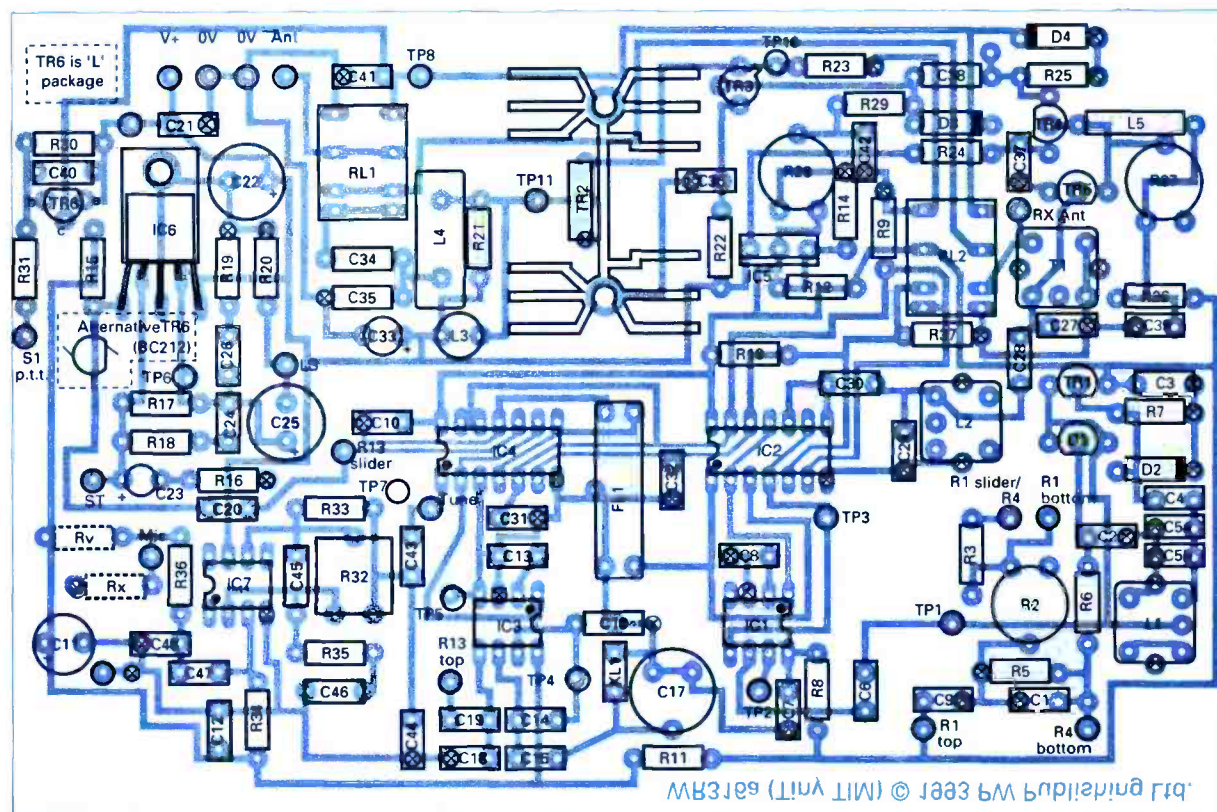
TR6 is 'L' package

V+ 0V 0V Ant

TP8

C41

C21

R30

C40

TR6

b e c

IC6

C22

RL1

TP11

TR2

C36

TP10

TR3

R23

D4

C38

R25

R29

D3

C42

R24

TR4

L5

C37

R28

TR5

R27

R14

R9

RX Ant

R22

R21

L4

C34

C35

C33

L3

IC5

R12

RL2

T1

R26

R31

R15

R19

R20

S1 p.t.t.

Alternative TR6 (BC212)

C26

TP6

LS

C25

R17

R18

C24

C10

R13 slider

R37

C27

C39

R10

C28

C30

TR1

C3

R7

L2

C2

D1

D2

IC4

IC2

FL1

C32

ST

C23

R16

TP7

Tune

R1 slider/ R4

R1 bottom

C4

C5

C20

R33

C31

TP3

C2

C5

Rv

Mic

R36

IC7

C45

R32

C43

C13

C8

R3

Rx

TP5

R2

R6

C11

C48

IC3

C10

IC1

TP1

L1

C47

R13 top

XL1

C17

R5

R35

TP4

R8

C6

C46

TP2

C9

C1

C12

R34

C44

C19

C14

R1 top

R4 bottom

C18

C15

R11

WR316a (Tiny TIM) © 1993 PW Publishing Ltd.